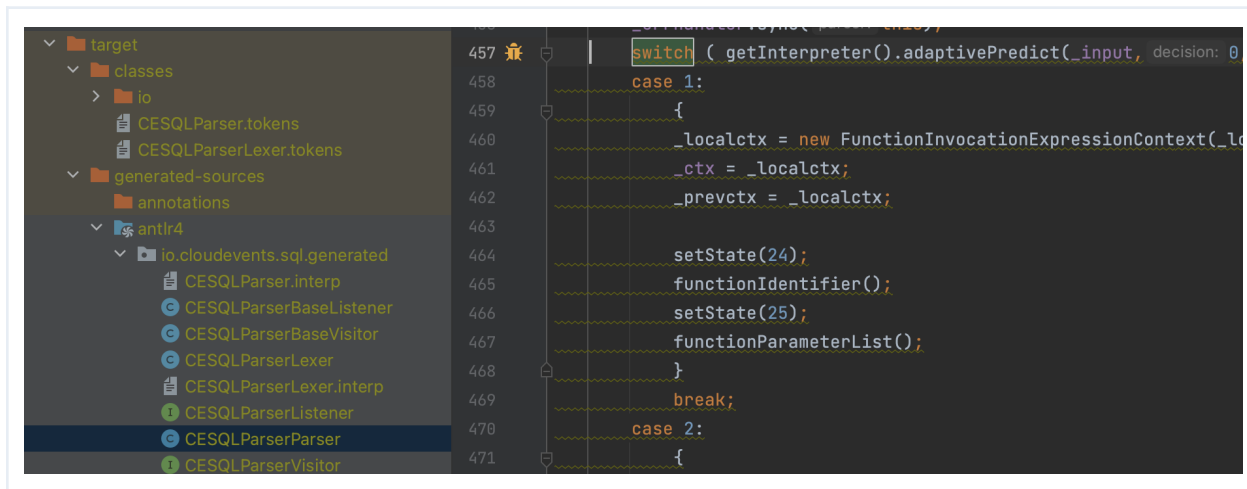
target
classes
io
CESQLParser.tokens
CESQLParserLexer.tokens
generated-sources
annotations
antlr4
io.cloudevents.sql.generated
CESQLParser.interp
CESQLParserBaseListener
CESQLParserBaseVisitor
CESQLParserLexer
CESQLParserLexer.interp
CESQLParserListener
CESQLParserParser
CESQLParserVisitor

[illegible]
457 switch ( getInterpreter().adaptivePredict(_input, decision: 0
458 case 1:
459 {
460 _localctx = new FunctionInvocationExpressionContext(_l
461 _ctx = _localctx;
462 _prevctx = _localctx;
463
464 setState(24);
465 functionIdentifier();
466 setState(25);
467 functionParameterList();
468 }
469 break;
470 case 2:
471 {